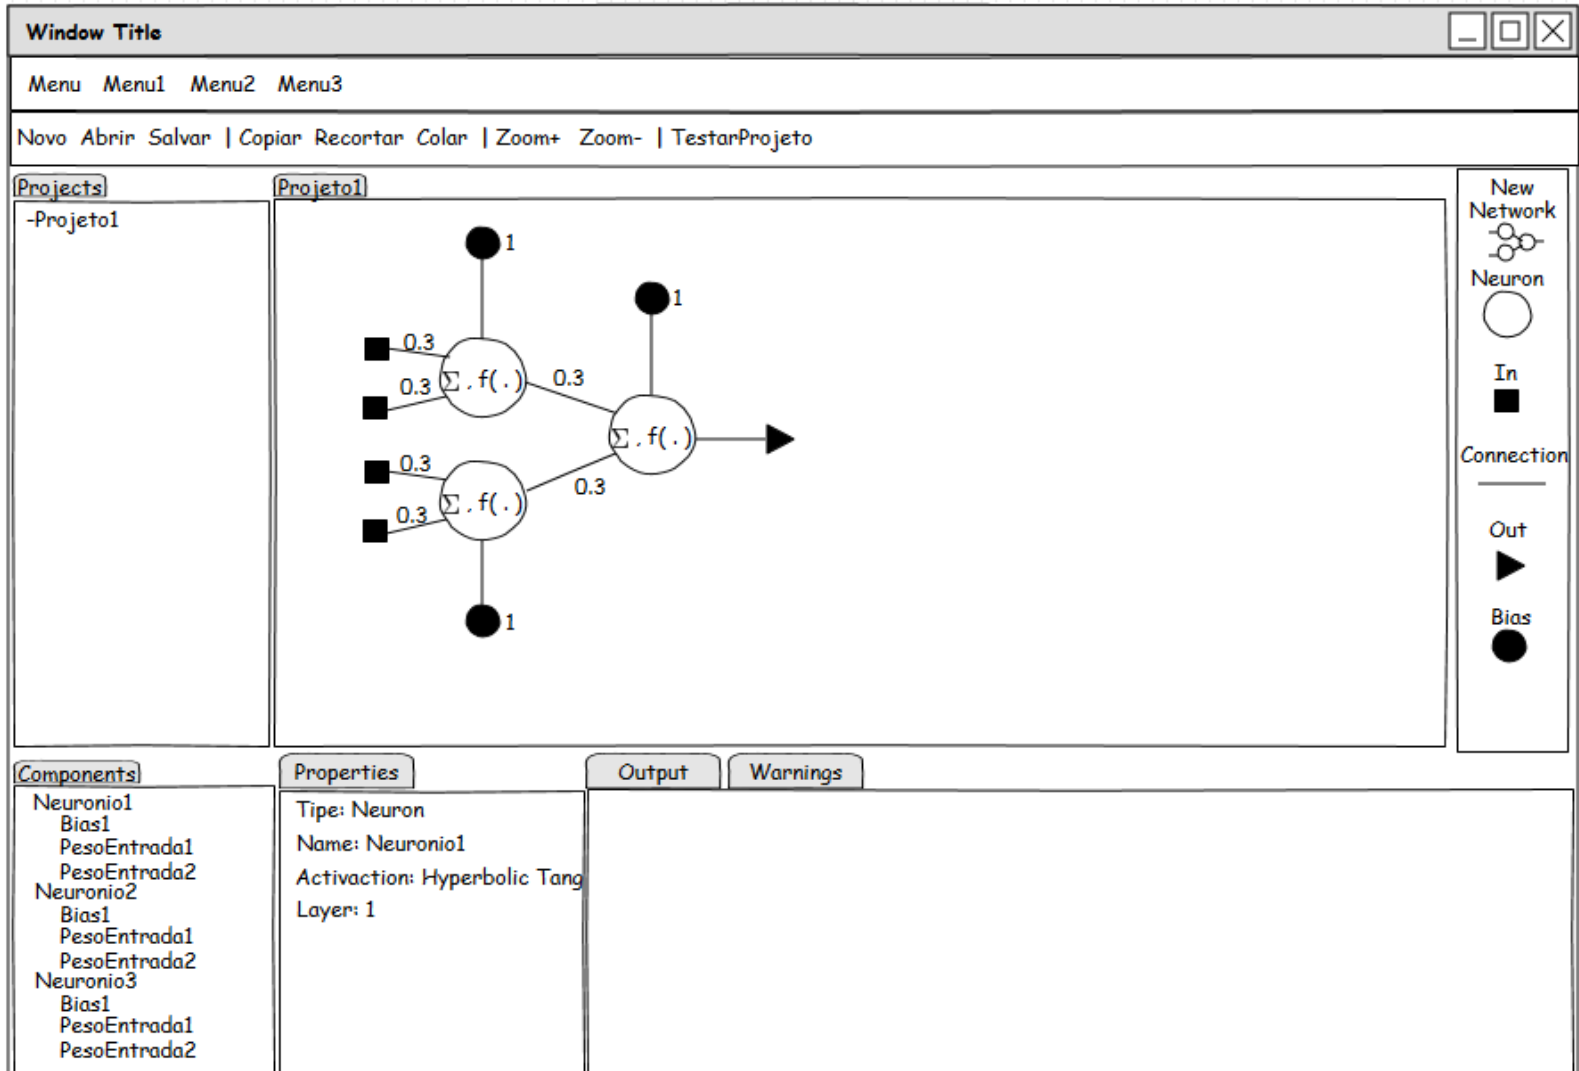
Window Title

Menu Menu1 Menu2 Menu3

Novo Abrir Salvar | Copiar Recortar Colar | Zoom+ Zoom- | TestarProjeto

Projects

-Projeto1

Projeto1

1

1

0.3

0.3

$\Sigma$, f(.)

0.3

$\Sigma$, f(.)

0.3

0.3

$\Sigma$, f(.)

0.3

1

New Network

Neuron

In

Connection

Out

Bias

Components

Neuronio1
Bias1
PesoEntrada1
PesoEntrada2
Neuronio2
Bias1
PesoEntrada1
PesoEntrada2
Neuronio3
Bias1
PesoEntrada1
PesoEntrada2

Properties

Tipe: Neuron
Name: Neuronio1
Activaction: Hyperbolic Tang
Layer: 1

Output

Warnings